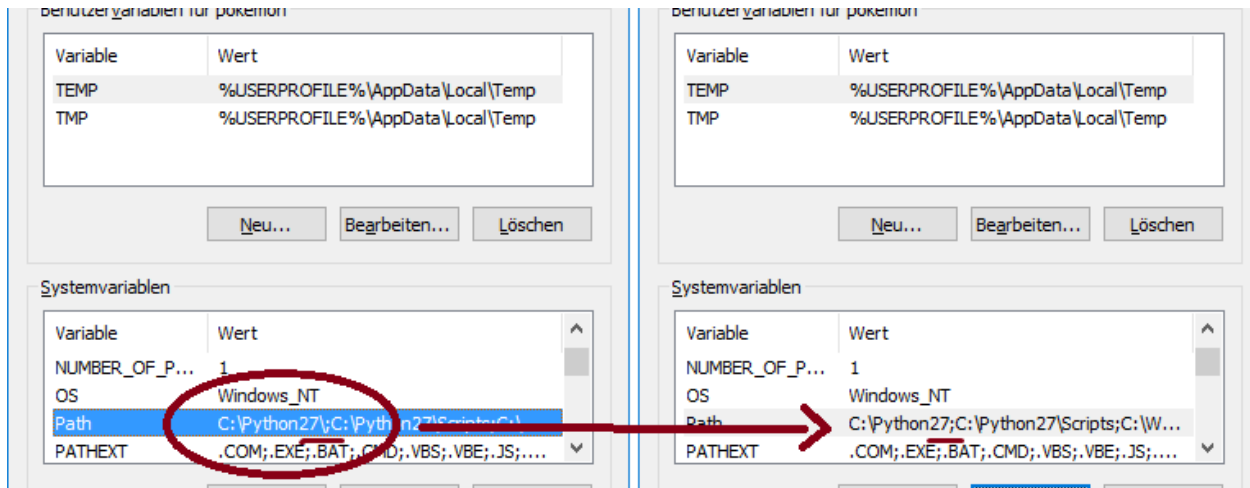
Benutzervariablen für pokemon

| Variable | Wert |
|---|---|
| TEMP | %USERPROFILE%\AppData\Local\Temp |
| TMP | %USERPROFILE%\AppData\Local\Temp |

Neu... Bearbeiten... Löschen

Systemvariablen

| Variable | Wert |
|---|---|
| NUMBER_OF_P... | 1 |
| OS | Windows_NT |
| Path | C:\Python27\;C:\Python27\Scripts;C:\ |
| PATHEXT | .COM;.EXE;.BAT;.CMD;.VBS;.VBE;.JS;.... |

Benutzervariablen für pokemon

| Variable | Wert |
|---|---|
| TEMP | %USERPROFILE%\AppData\Local\Temp |
| TMP | %USERPROFILE%\AppData\Local\Temp |

Neu... Bearbeiten... Löschen

Systemvariablen

| Variable | Wert |
|---|---|
| NUMBER_OF_P... | 1 |
| OS | Windows_NT |
| Path | C:\Python27;C:\Python27\Scripts;C:\W... |
| PATHEXT | .COM;.EXE;.BAT;.CMD;.VBS;.VBE;.JS;.... |